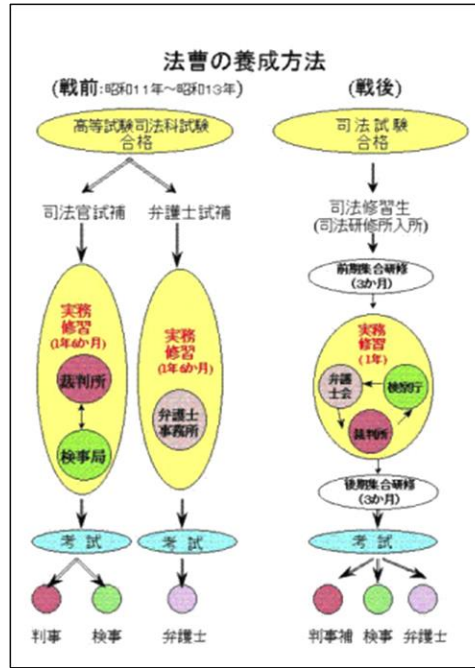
法曹の養成方法

(戦前：昭和11年～昭和13年)

高等試験司法科試験
合格

司法官試補

弁護士試補

実務
修習
(1年6か月)

裁判所

検事局

実務
修習
(1年6か月)

弁護士
事務所

考　試

考　試

判事

検事

弁護士

(戦後)

司法試験
合格

司法修習生
(司法研修所入所)

前期集合研修
(3か月)

実務
修習
(1年)

弁護
士会

検察庁

裁判所

後期集合研修
(3か月)

考　試

判事補

検事

弁護士